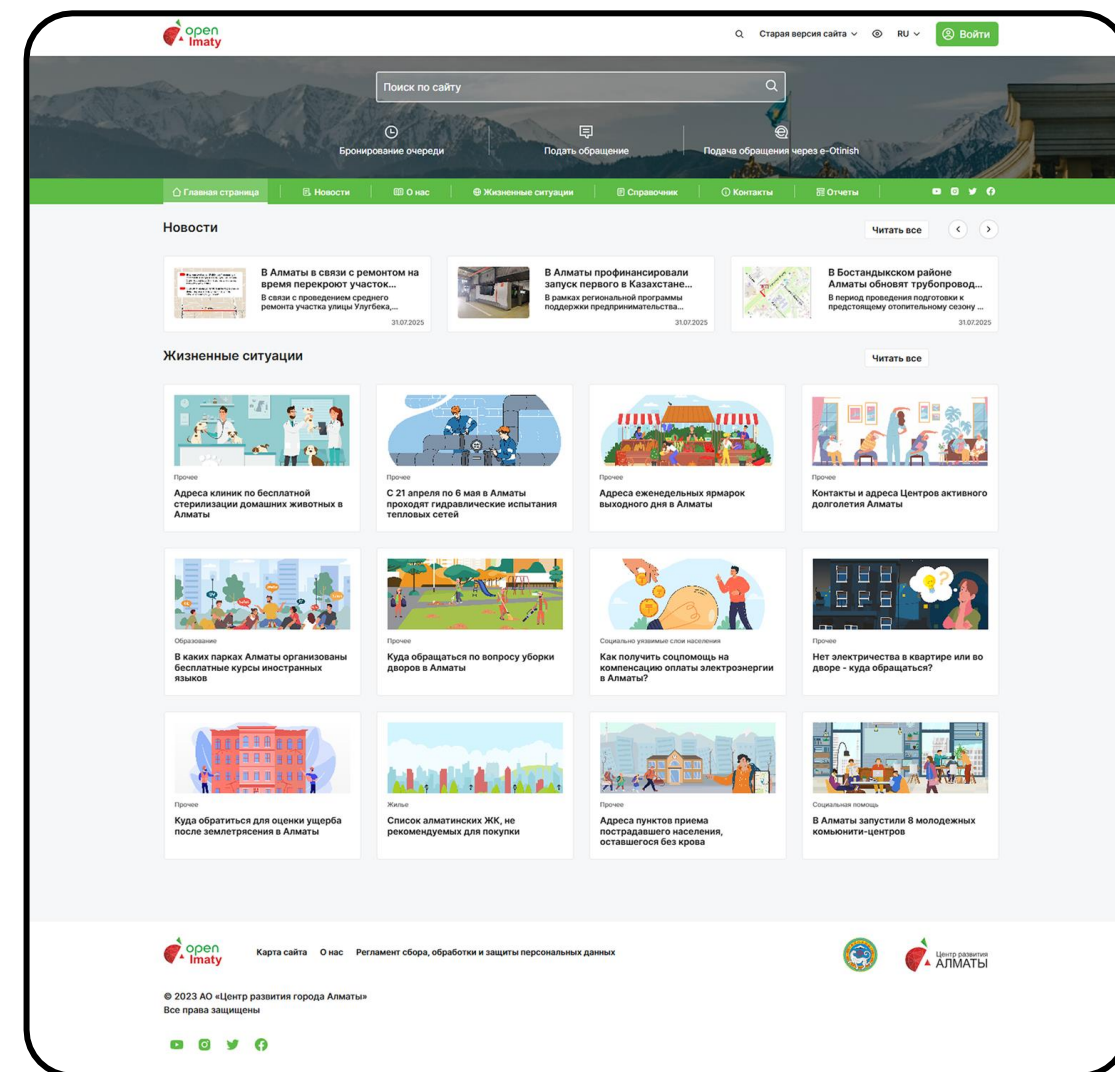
open lmaty

Старая версия сайта RU Войти

Поиск по сайту

Бронирование очереди
Подать обращение
Подача обращения через e-Otinish

Главная страница | Новости | О нас | Жизненные ситуации | Справочник | Контакты | Отчеты

Новости

Читать все

В Алматы в связи с ремонтом на время перекроют участок...
В связи с проведением среднего ремонта участка улицы Улугбека,...
31.07.2025

В Алматы профинансировали запуск первого в Казахстане...
В рамках региональной программы поддержки предпринимательства...
31.07.2025

В Бостандыкском районе Алматы обновят трубопровод...
В период проведения подготовки к предстоящему отопительному сезону ...
31.07.2025

Жизненные ситуации

Читать все

Прочее
Адреса клиник по бесплатной стерилизации домашних животных в Алматы

Прочее
С 21 апреля по 6 мая в Алматы проходят гидравлические испытания тепловых сетей

Прочее
Адреса еженедельных ярмарок выходного дня в Алматы

Прочее
Контакты и адреса Центров активного долголетия Алматы

Образование
В каких парках Алматы организованы бесплатные курсы иностранных языков

Прочее
Куда обращаться по вопросу уборки дворов в Алматы

Социально уязвимые слои населения
Как получить соцпомощь на компенсацию оплаты электроэнергии в Алматы?

Прочее
Нет электричества в квартире или во дворе - куда обращаться?

Прочее
Куда обратиться для оценки ущерба после землетрясения в Алматы

Жилье
Список алматинских ЖК, не рекомендуемых для покупки

Прочее
Адреса пунктов приема пострадавшего населения, оставшегося без крова

Социальная помощь
В Алматы запустили 8 молодежных комьюнити-центров

open lmaty
Карта сайта О нас Регламент сбора, обработки и защиты персональных данных

Центр развития АЛМАТЫ

© 2023 АО «Центр развития города Алматы»
Все права защищены